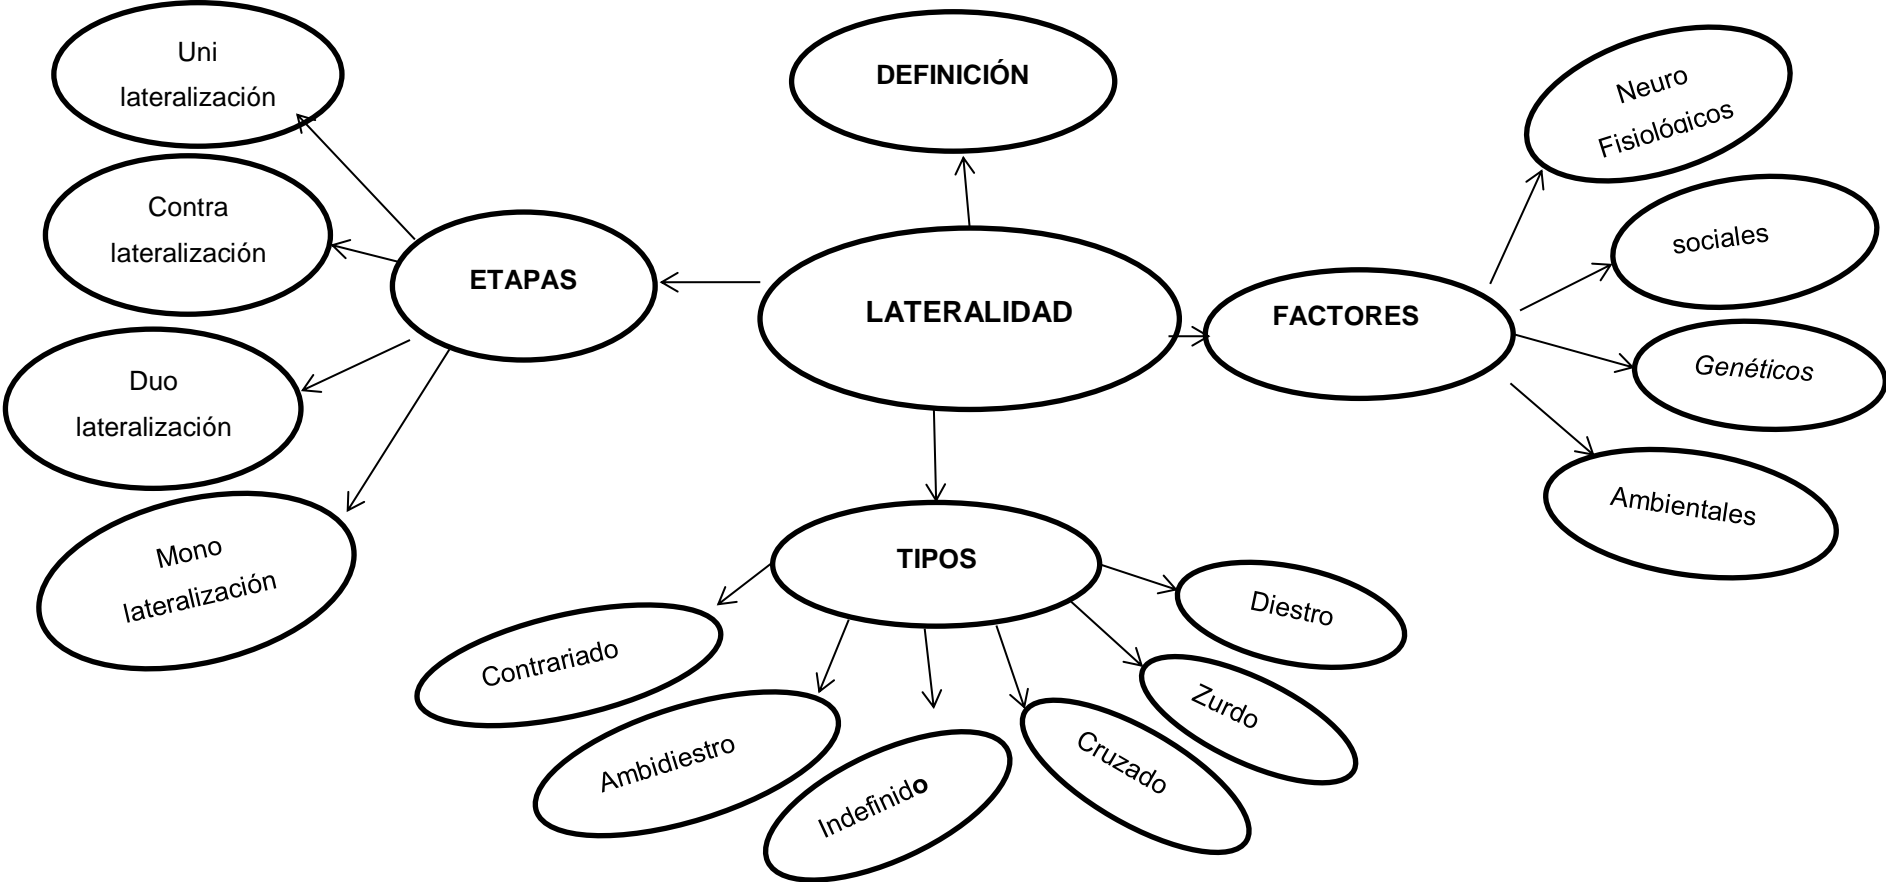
LATERALIDAD

DEFINICIÓN

ETAPAS

Uni lateralización

Contra lateralización

Duo lateralización

Mono lateralización

FACTORES

Neuro Fisiolóaicos

sociales

Genéticos

Ambientales

TIPOS

Contrariado

Ambidiestro

Indefinido

Cruzado

Zurdo

Diestro